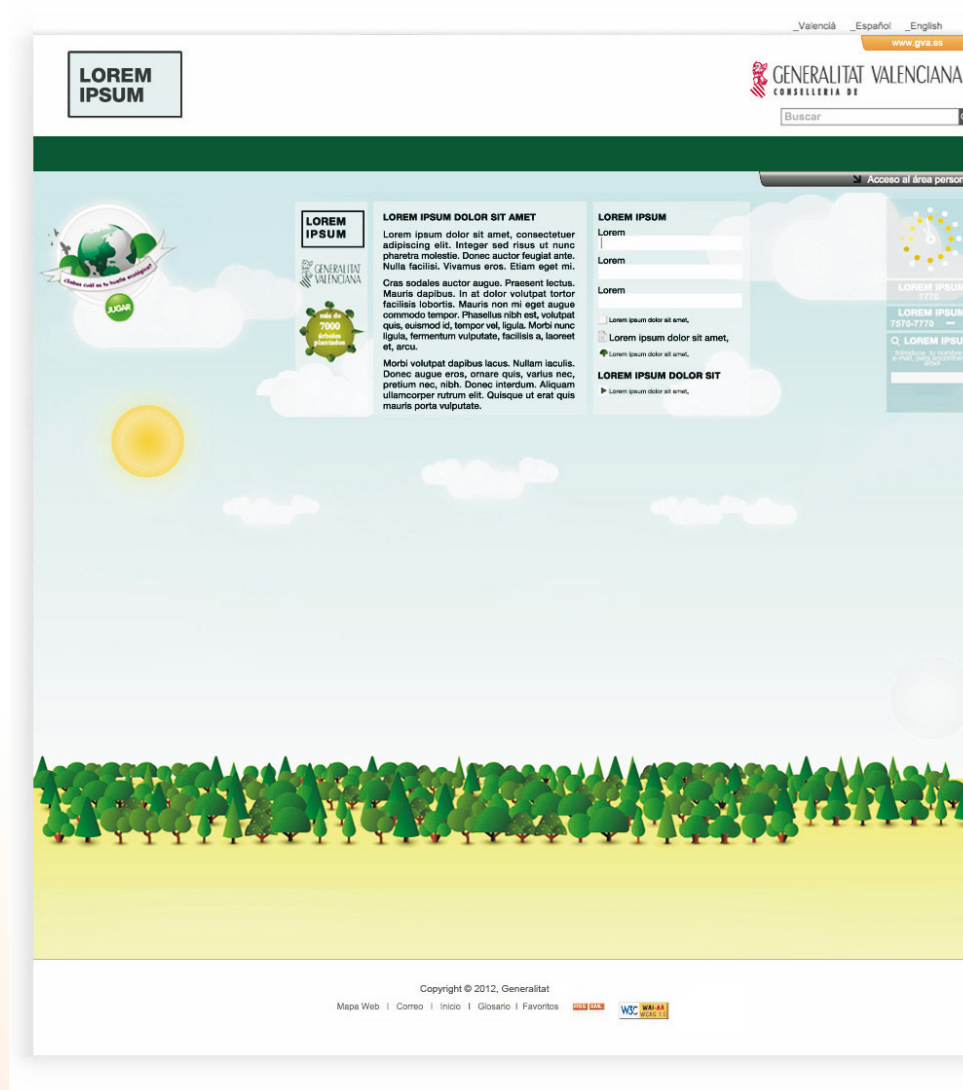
_Valencià _Español _English
www.gva.es

LOREM IPSUM

GENERALITAT VALENCIANA
CONSELLERIA DE

Buscar

Acceso al área person

¿Sabes cuál es tu huella ecológica?

JUGAR

LOREM IPSUM

GENERALITAT VALENCIANA

más de 7000 árboles plantados

LOREM IPSUM DOLOR SIT AMET

Lorem ipsum dolor sit amet, consectetuer adipiscing elit. Integer sed risus ut nunc pharetra molestie. Donec auctor feugiat ante. Nulla facilisi. Vivamus eros. Etiam eget mi.

Cras sodales auctor augue. Praesent lectus. Mauris dapibus. In at dolor volutpat tortor facilisis lobortis. Mauris non mi eget augue commodo tempor. Phasellus nibh est, volutpat quis, euismod id, tempor vel, ligula. Morbi nunc ligula, fermentum vulputate, facilisis a, laoreet et, arcu.

Morbi volutpat dapibus lacus. Nullam iaculis. Donec augue eros, ornare quis, varius nec, pretium nec, nibh. Donec interdum. Aliquam ullamcorper rutrum elit. Quisque ut erat quis mauris porta vulputate.

LOREM IPSUM
Lorem
Lorem
Lorem

Lorem ipsum dolor sit amet,
Lorem ipsum dolor sit amet,
Lorem ipsum dolor sit amet,

LOREM IPSUM DOLOR SIT
Lorem ipsum dolor sit amet,

LOREM IPSUM
7770
LOREM IPSUM
7570-7770
LOREM IPSU
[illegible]

Copyright © 2012, Generalitat
Mapa Web | Correo | Inicio | Glosario | Favoritos RSS XML W3C WAI-AA WCAG 1.0